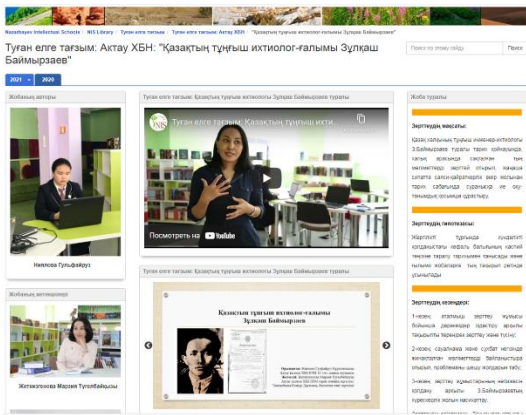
Nazarbayev Intellectual Schools / NIS Library / Туған елге тағзым / Туған елге тағзым: Ақтау ХБН / "Қазақтың тұңғыш ихтиолог-ғалымы Зұлқаш Баймырзаев"

Туған елге тағзым: Ақтау ХБН: "Қазақтың тұңғыш ихтиолог-ғалымы Зұлқаш Баймырзаев"

Поиск по этому сайту

2021 2020

Жобаның авторы

Нияхова Гульфайруз

Жобаның жетекшілері

Жетекенова Марзия Тулибайқызы

Туған елге тағзым: Қазақтың тұңғыш ихтиологы Зұлқаш Баймырзаев туралы

Туған елге тағзым: Қазақтың тұңғыш ихти...

Посмотреть на YouTube

Туған елге тағзым: Қазақтың тұңғыш ихтиологы Зұлқаш Баймырзаев туралы

Қазақтың тұңғыш ихтиолог-ғалымы
Зұлқаш Баймырзаев

Жоба туралы

Зерттеудің мақсаты:

Қазақ халқының тұңғыш инженер-ихтиологы З.Баймырзаев туралы тарихи құжаттарды, халық арасында сақталған тың мәліметтерді зерттей отырып, ғалымның өмірі мен еңбегін жаңа қырынан таныту және тарих сабағында оқушыларға ой-толғаныс тудыру.

Зерттеудің гипотезасы:

Жергілікті тұрғындар естеліктері мен құжаттар арқылы ғалымның тарихтағы орнын айқындау және оны жас ұрпаққа таныту.

Зерттеудің кезеңдері:

1-кезең: тақырыпты зерттеу жұмысы бойынша дереккөздер іздестіру, арнайы тақырыпты таңдау, зерттеу жоспарын жасау;

2-кезең: сауалнама және сұхбат негізінде жинақталған мәліметтерді бағалау, проблеманы шешу жолдарын табу;

3-кезең: зерттеу жұмыстарының нәтижесін қорытындылау, З.Баймырзаевтың еңбегін жинақтау.